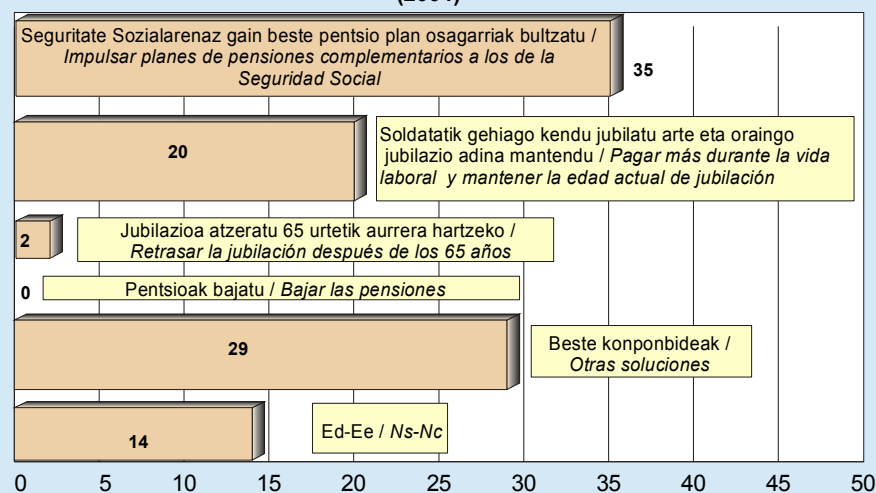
(2001)

Seguritate Sozialarenaz gain beste pentsio plan osagarriak bultzatu / Impulsar planes de pensiones complementarios a los de la Seguridad Social

35

20

Soldatatik gehiago kendu jubilatu arte eta oraingo jubilazio adina mantendu / Pagar más durante la vida laboral y mantener la edad actual de jubilación

2

Jubilazioa atzeratu 65 urtetik aurrera hartzeko / Retrasar la jubilación después de los 65 años

0

Pentsioak bajatu / Bajar las pensiones

29

Beste konponbideak / Otras soluciones

14

Ed-Ee / Ns-Nc

0 5 10 15 20 25 30 35 40 45 50